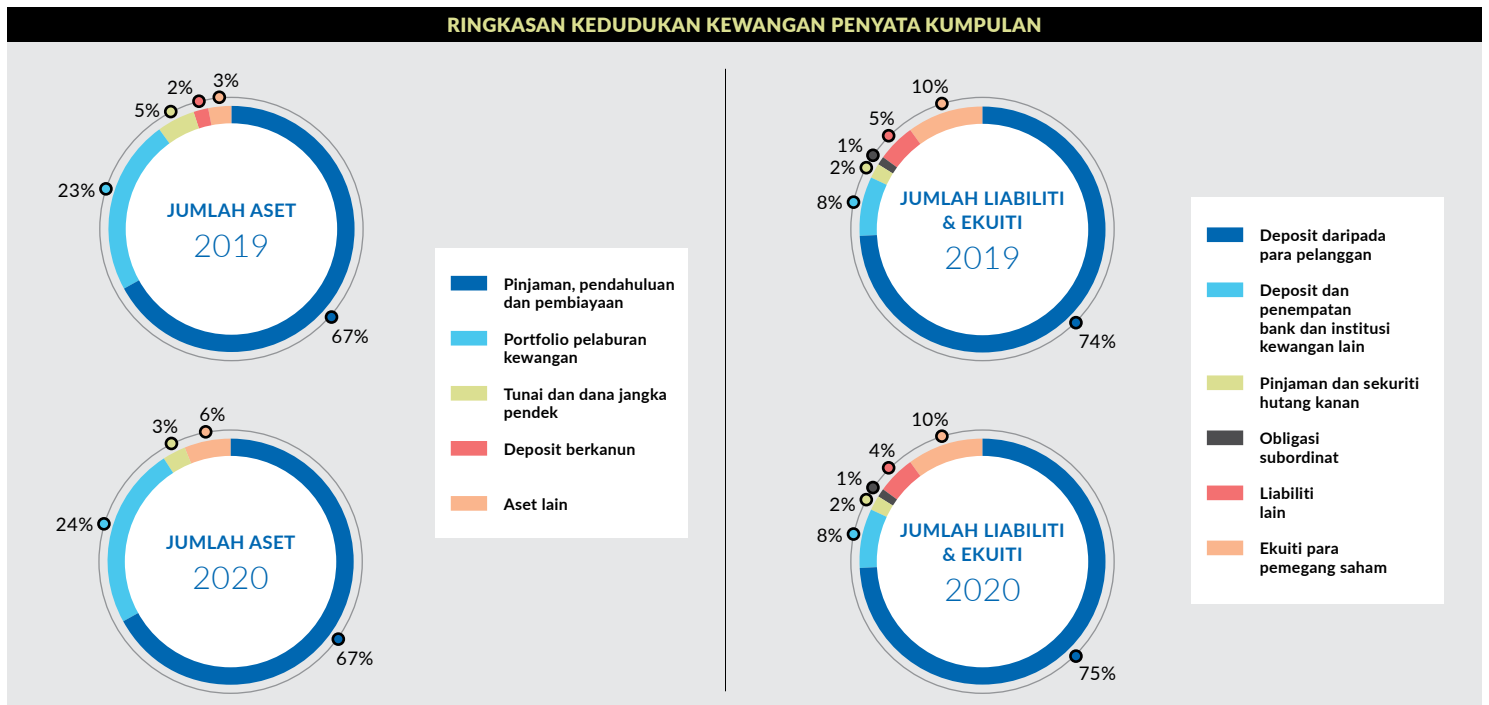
RINGKASAN KEDUDUKAN KEWANGAN PENYATA KUMPULAN

2%
3%
5%
23%
JUMLAH ASET
2019
67%

3%
6%
24%
JUMLAH ASET
2020
67%

Pinjaman, pendahuluan dan pembiayaan
Portfolio pelaburan kewangan
Tunai dan dana jangka pendek
Deposit berkanun
Aset lain

10%
5%
1%
2%
8%
JUMLAH LIABILITI & EKUITI
2019
74%

10%
4%
1%
2%
8%
JUMLAH LIABILITI & EKUITI
2020
75%

Deposit daripada para pelanggan
Deposit dan penempatan bank dan institusi kewangan lain
Pinjaman dan sekuriti hutang kanan
Obligasi subordinat
Liabiliti lain
Ekuiti para pemegang saham